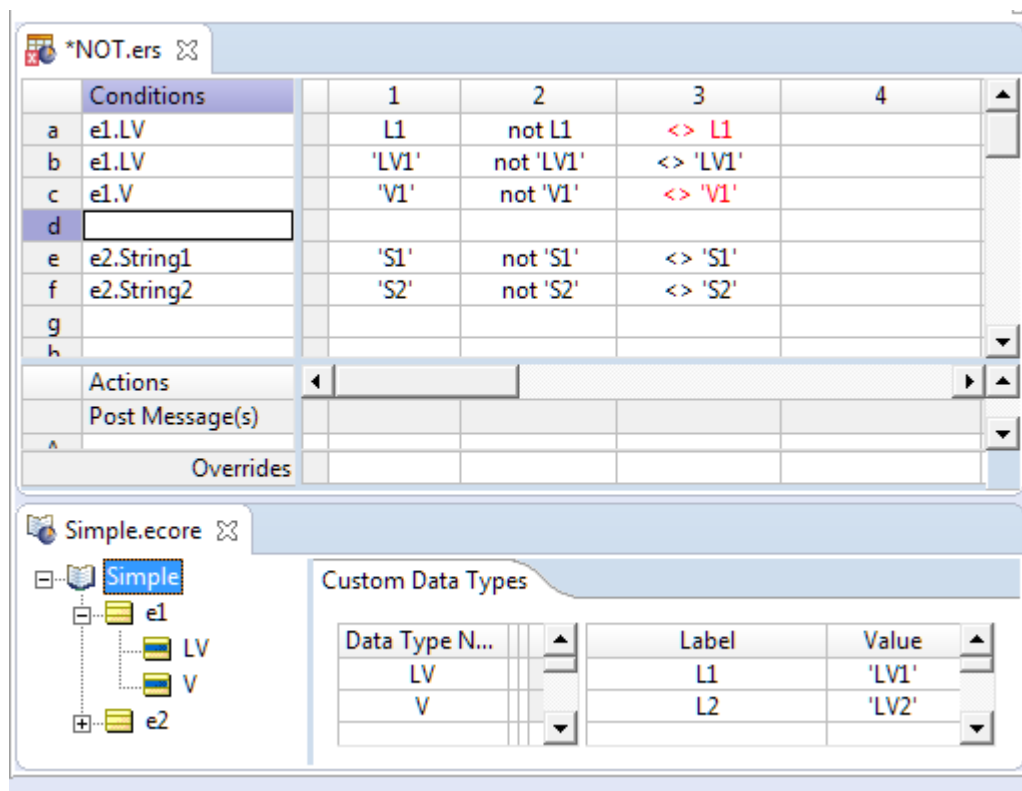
*NOT.ers ☒

| | Conditions | 1 | 2 | 3 | 4 |
|---|---|---|---|---|---|
| a | e1.LV | L1 | not L1 | <> L1 | |
| b | e1.LV | 'LV1' | not 'LV1' | <> 'LV1' | |
| c | e1.V | 'V1' | not 'V1' | <> 'V1' | |
| d | | | | | |
| e | e2.String1 | 'S1' | not 'S1' | <> 'S1' | |
| f | e2.String2 | 'S2' | not 'S2' | <> 'S2' | |
| g | | | | | |
| h | | | | | |

Actions
Post Message(s)
Overrides

Simple.ecore ☒

Simple
e1
LV
V
e2

Custom Data Types

| Data Type N... |
|---|
| LV |
| V |

| Label | Value |
|---|---|
| L1 | 'LV1' |
| L2 | 'LV2' |